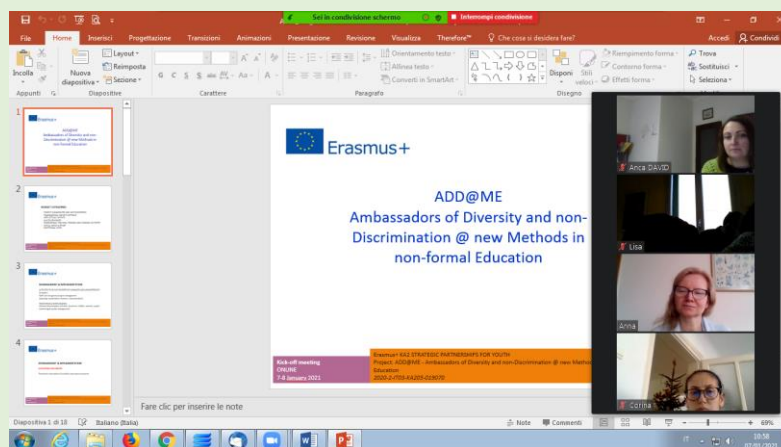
Sei in condivisione schermo
Interrompi condivisione

File Home Inserisci Progettazione Transizioni Animazioni Presentazione Revisione Visualizza Therefore™ Che cosa si desidera fare? Accedi Condividi

Incolla
Nuova diapositiva
Layout
Reimposta
Sezione
Appunti
Diapositive
Carattere
Paragrafo
Orientamento testo
Allinea testo
Converti in SmartArt
Disponi
Stili veloci
Riempimento forma
Contorno forma
Effetti forma
Trova
Sostituisci
Seleziona
Disegno

1
2
3
4

Erasmus+

ADD@ME
Ambassadors of Diversity and non-Discrimination @ new Methods in non-formal Education

Kick-off meeting
ONLINE
7-8 January 2021

Erasmus+ KA2 STRATEGIC PARTNERSHIPS FOR YOUTH
Project: ADD@ME - Ambassadors of Diversity and non-Discrimination @ new Methods in non-formal Education
2020-2-IT03-KA205-019070

Anca DAVID
Lisa
Anna
Corina

Fare clic per inserire le note

Diapositiva 1 di 18 Italiano (Italia) Note Commenti 69%
10:58